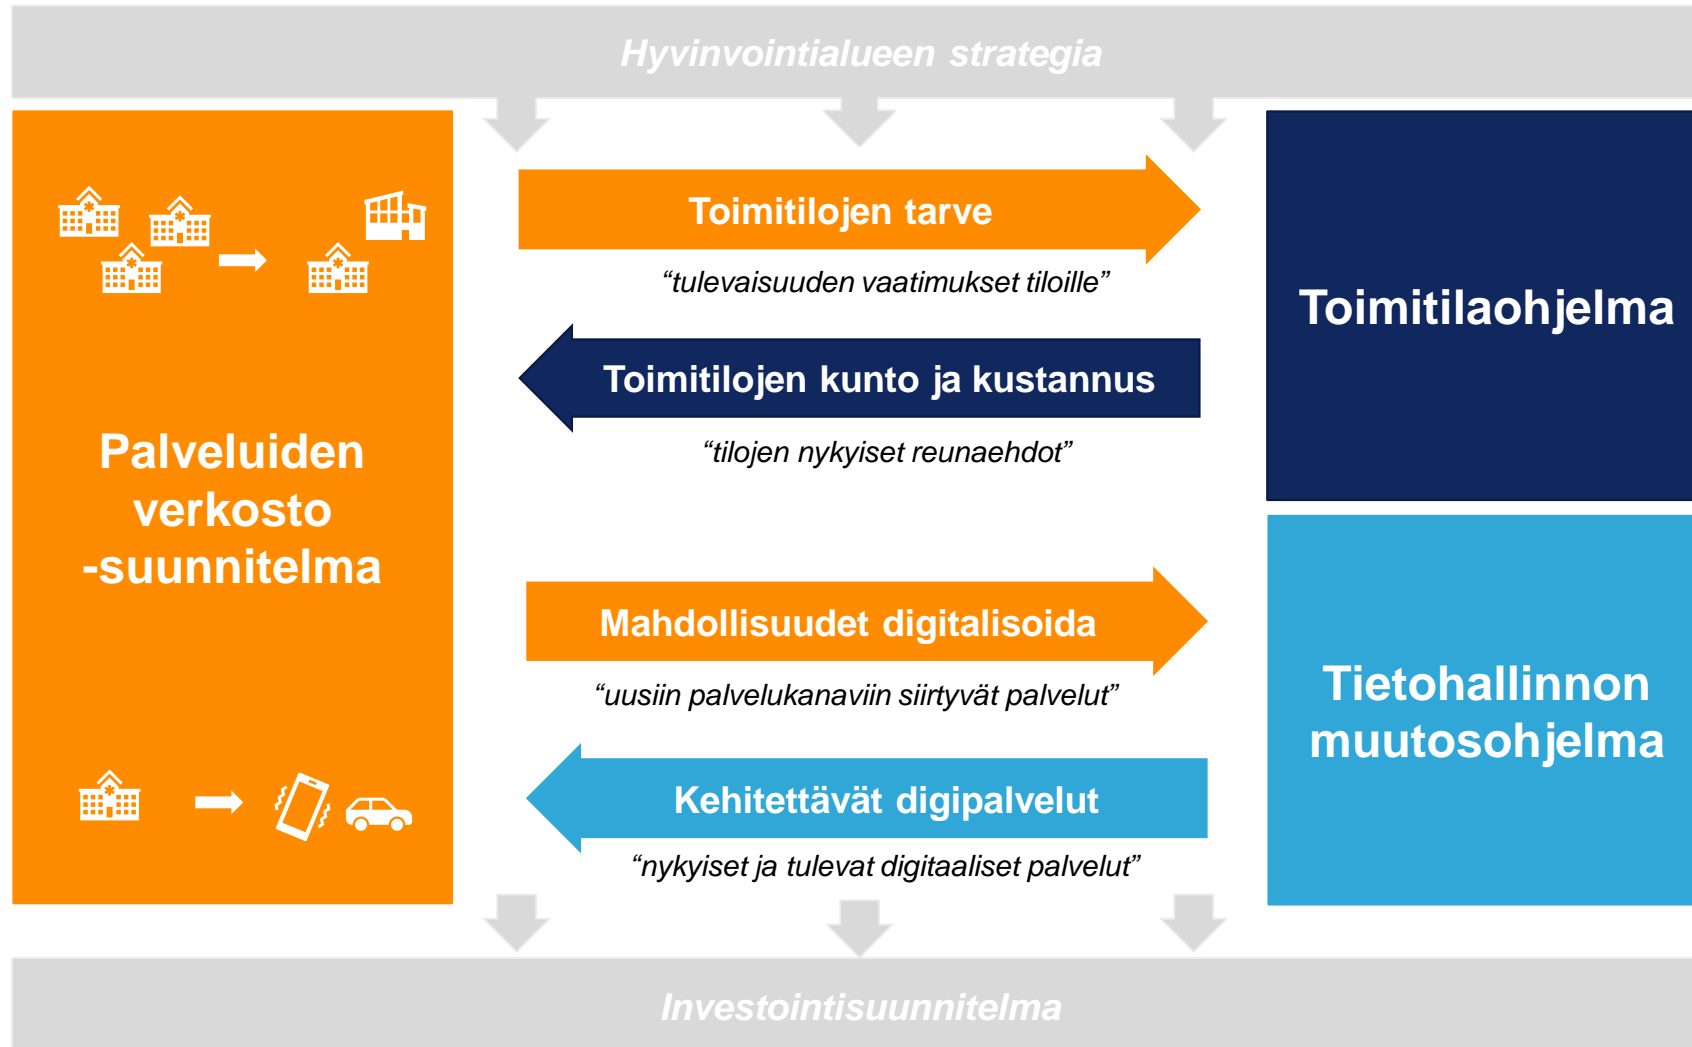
Hyvinvointialueen strategia

Palveluiden verkosto -suunnitelma

Toimitilojen tarve

“tulevaisuuden vaatimukset tiloille”

Toimitilojen kunto ja kustannus

“tilojen nykyiset reunaehdot”

Mahdollisuudet digitalisoida

“uusiin palvelukanaviin siirtyvät palvelut”

Kehitettävät digipalvelut

“nykyiset ja tulevat digitaaliset palvelut”

Toimitilaohjelma

Tietohallinnon muutosohjelma

Investointisuunnitelma